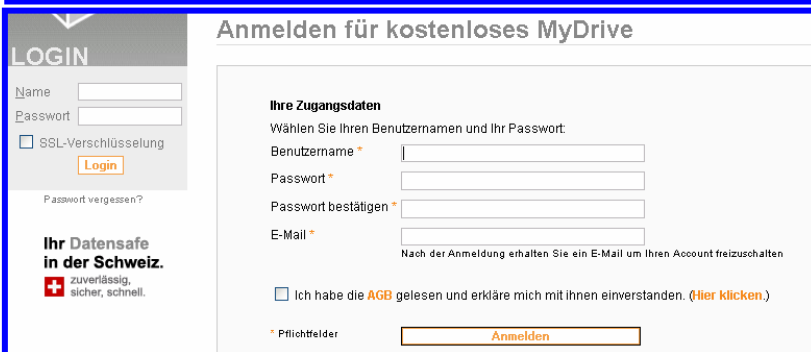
LOGIN

Name

Passwort

SSL-Verschlüsselung

Login

Passwort vergessen?

Ihr Datensafe in der Schweiz.

zuverlässig, sicher, schnell.

Anmelden für kostenloses MyDrive

Ihre Zugangsdaten

Wählen Sie Ihren Benutzernamen und Ihr Passwort:

Benutzername *

Passwort *

Passwort bestätigen *

E-Mail *

Nach der Anmeldung erhalten Sie ein E-Mail um Ihren Account freizuschalten

Ich habe die AGB gelesen und erkläre mich mit ihnen einverstanden. (Hier klicken.)

* Pflichtfelder

Anmelden